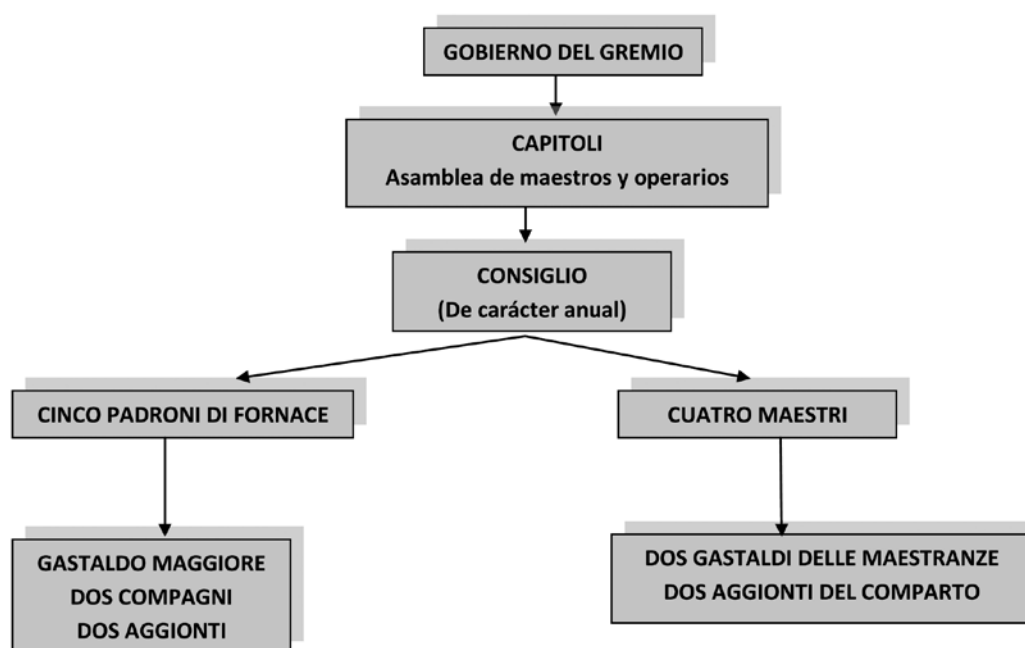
GOBIERNO DEL GREMIO

CAPITOLI
Asamblea de maestros y operarios

CONSIGLIO
(De carácter anual)

CINCO PADRONI DI FORNACE

CUATRO MAESTRI

GASTALDO MAGGIORE
DOS COMPAGNI
DOS AGGIONTI

DOS GASTALDI DELLE MAESTRANZE
DOS AGGIONTI DEL COMPARTO